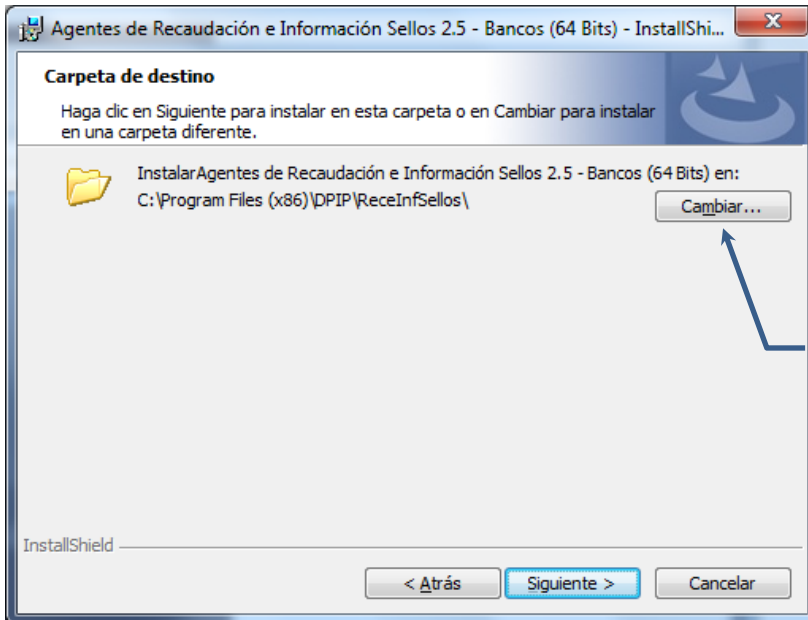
Agentes de Recaudación e Información Sellos 2.5 - Bancos (64 Bits) - InstallShi...

Carpeta de destino

Haga clic en Siguiente para instalar en esta carpeta o en Cambiar para instalar en una carpeta diferente.

InstalarAgentes de Recaudación e Información Sellos 2.5 - Bancos (64 Bits) en:
C:\Program Files (x86)\DPIP\ReceInfSellos\

Cambiar...

InstallShield

< Atrás

Siguiente >

Cancelar